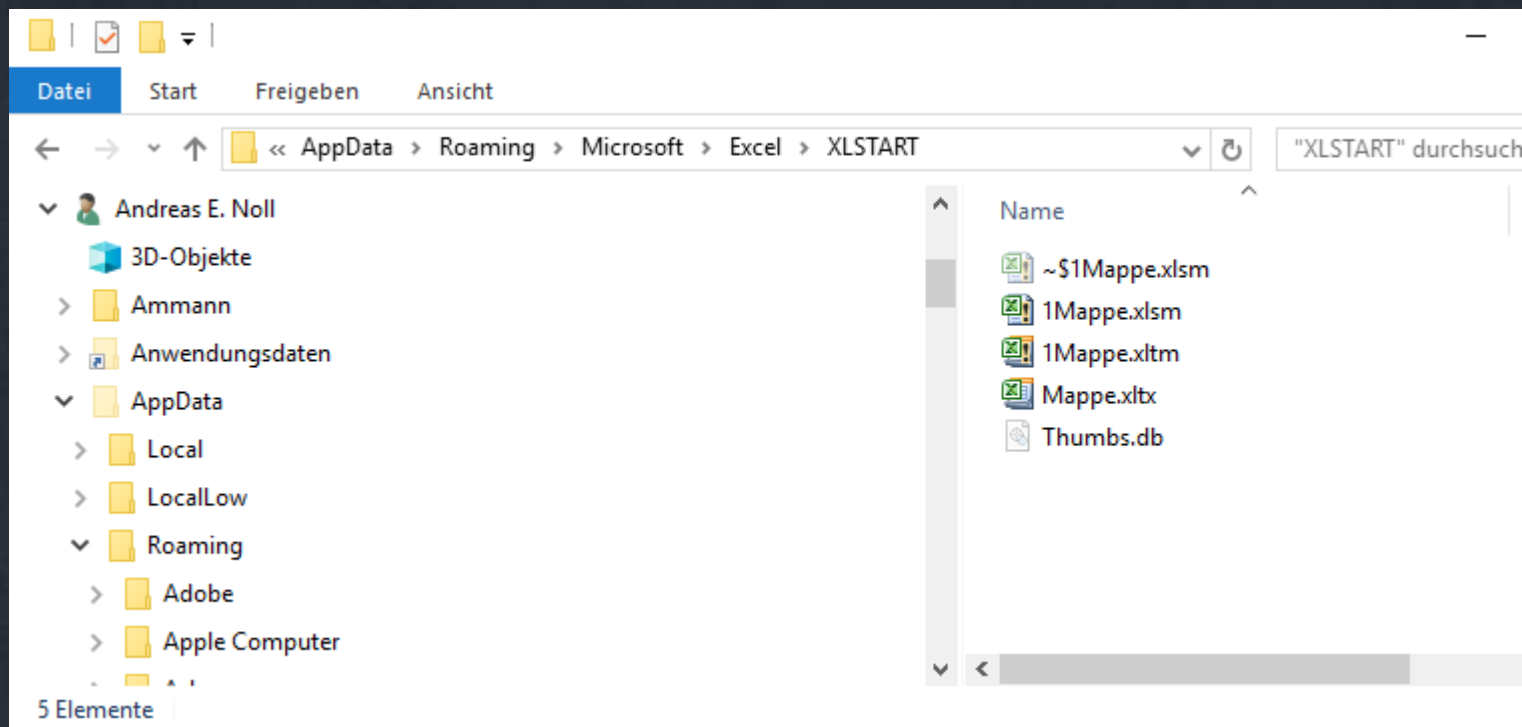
Datei Start Freigeben Ansicht

« AppData › Roaming › Microsoft › Excel › XLSTART

"XLSTART" durchsuch

Andreas E. Noll
3D-Objekte
Ammann
Anwendungsdaten
AppData
Local
LocalLow
Roaming
Adobe
Apple Computer

Name
~$1Mappe.xlsm
1Mappe.xlsm
1Mappe.xltm
Mappe.xltx
Thumbs.db

5 Elemente